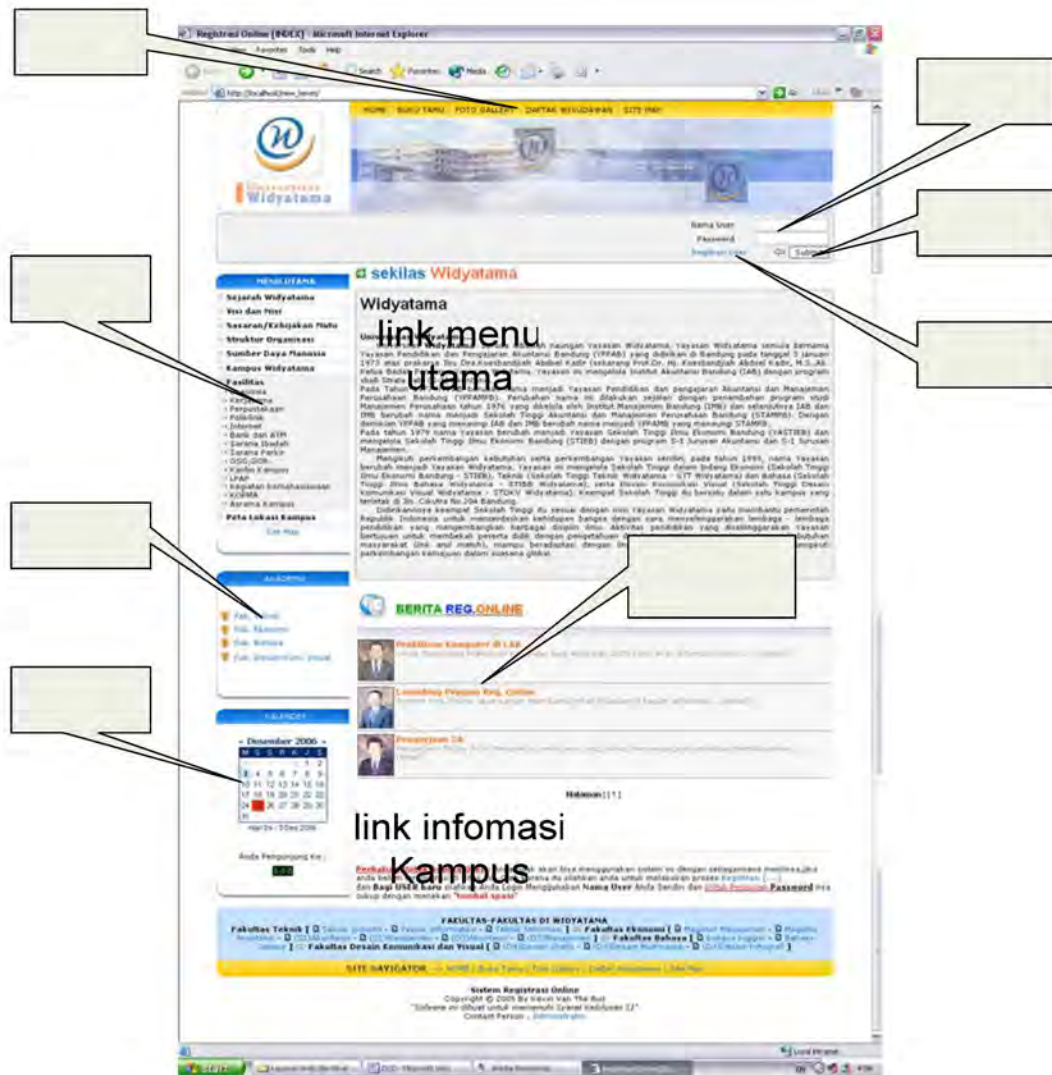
Registrasi Online [INDEX] - Microsoft Internet Explorer

Favorites Tools Help

Search Favorites Media

http://localhost/new_bener/

HOME BUKU TAMU FOTO GALLERY DAFTAR WISUDAWAN SITE MAP

Universitas Widyatama

Nama User
Password
Registrasi User
Submit

MENU UTAMA
Sejarah Widyatama
Visi dan Misi
Sasaran/Kebijakan Mutu
Struktur Organisasi
Sumber Daya Manusia
Kampus Widyatama
Fasilitas
- Perpustakaan
- Poliklinik
- Internet
- Bank dan ATM
- Sarana Ibadah
- Sarana Parkir
- Kantin Kampus
- LPAP
- Kegiatan Kemahasiswaan
- KOPMA
- Asrama Kampus
Peta Lokasi Kampus
Site Map

AKADEMIK
Fak. Teknik
Fak. Ekonomi
Fak. Bahasa
Fak. Desain Komunikasi Visual

KALENDER
« Desember 2006 »
M S S R K J S

Anda Pengunjung Ke :

sekilas Widyatama

Widyatama

link menu utama

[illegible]

BERITA REG.ONLINE

Praktikum Komputer di LAB
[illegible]

Launching Program Reg. Online
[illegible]

Pengumuman
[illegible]

Halaman [ 1 ]

link infomasi Kampus

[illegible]

FAKULTAS-FAKULTAS DI WIDYATAMA
Fakultas Teknik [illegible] Fakultas Ekonomi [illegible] Fakultas Bahasa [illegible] Fakultas Desain Komunikasi dan Visual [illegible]

SITE NAVIGATOR :: HOME | Buku Tamu | Foto Gallery | Daftar Wisudawan | Site Map

Sistem Registrasi Online
Copyright © 2005 By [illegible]
Contact Person : Administrator

Local intranet